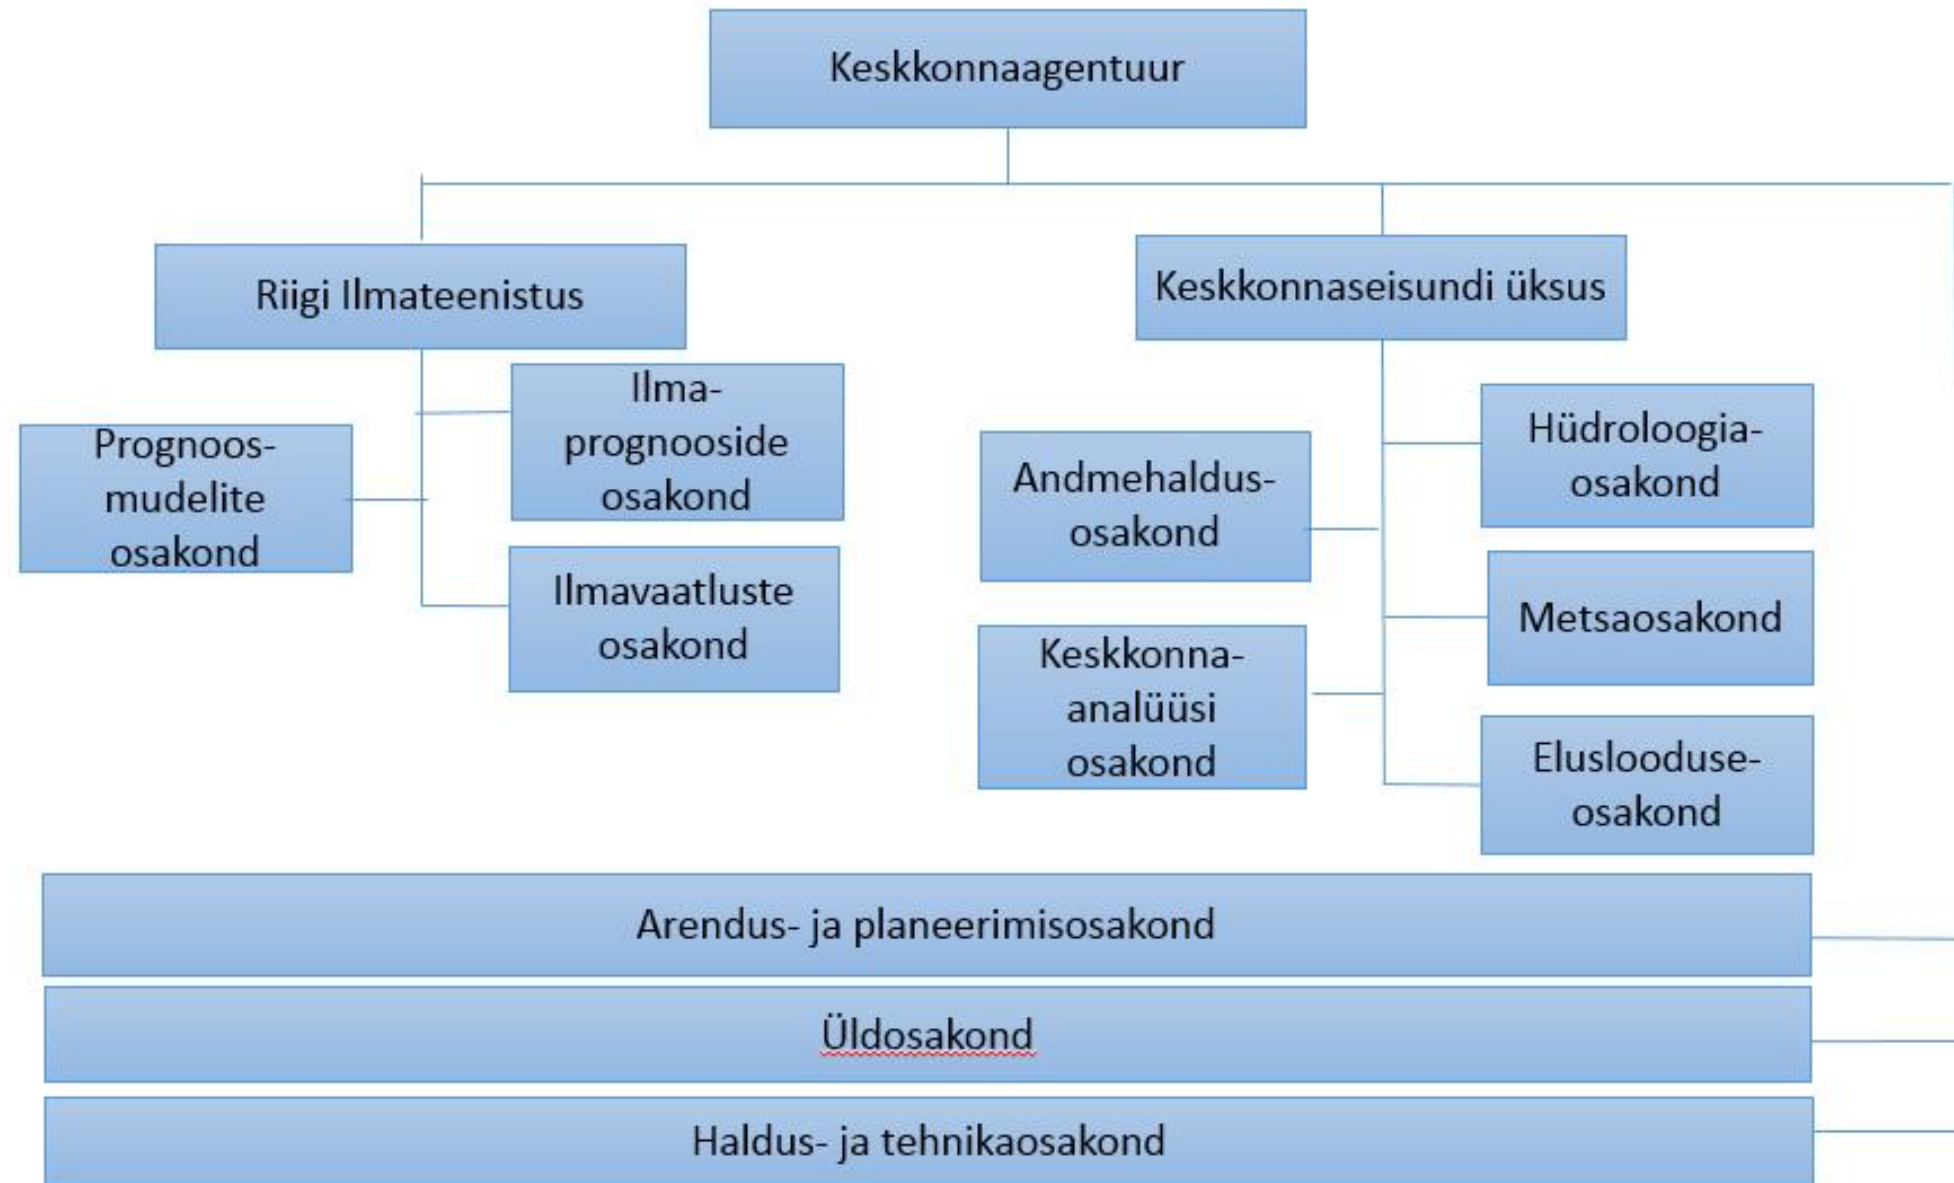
Keskkonnaagentuur

Riigi Ilmateenistus

Prognoos-mudelite osakond

Ilma-prognooside osakond

Ilmavaatluste osakond

Keskkonnaseisundi üksus

Andmehaldus-osakond

Keskkonna-analüüsi osakond

Hüdroloogia-osakond

Metsaosakond

Eluslooduse-osakond

Arendus- ja planeerimisosakond

Üldosakond

Haldus- ja tehnikaosakond